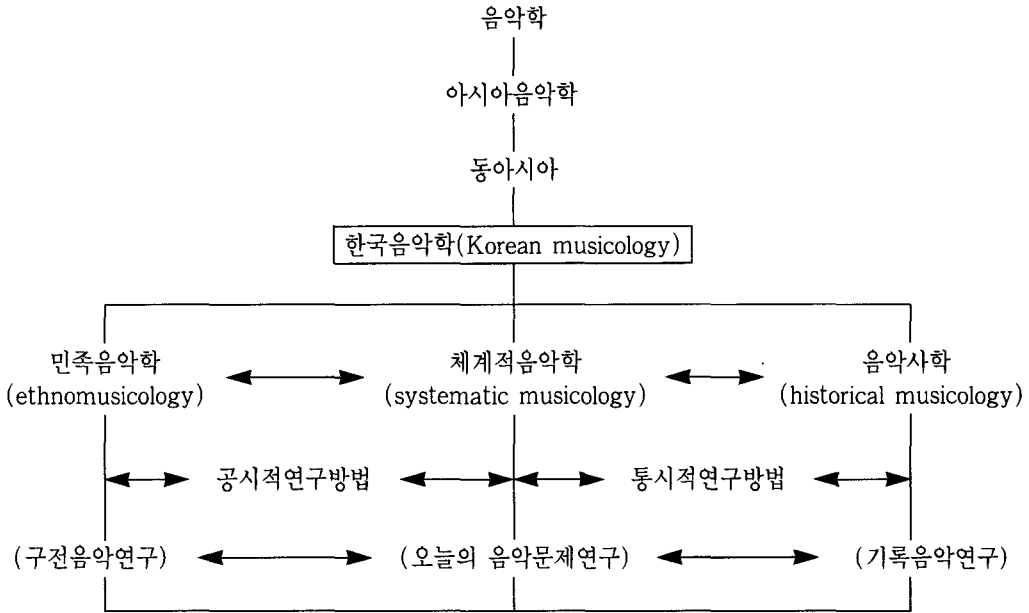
음악학

아시아음악학

동아시아

한국음악학(Korean musicology)

민족음악학
(ethnomusicology)

체계적음악학
(systematic musicology)

음악사학
(historical musicology)

공시적연구방법

통시적연구방법

(구전음악연구)

(오늘의 음악문제연구)

(기록음악연구)